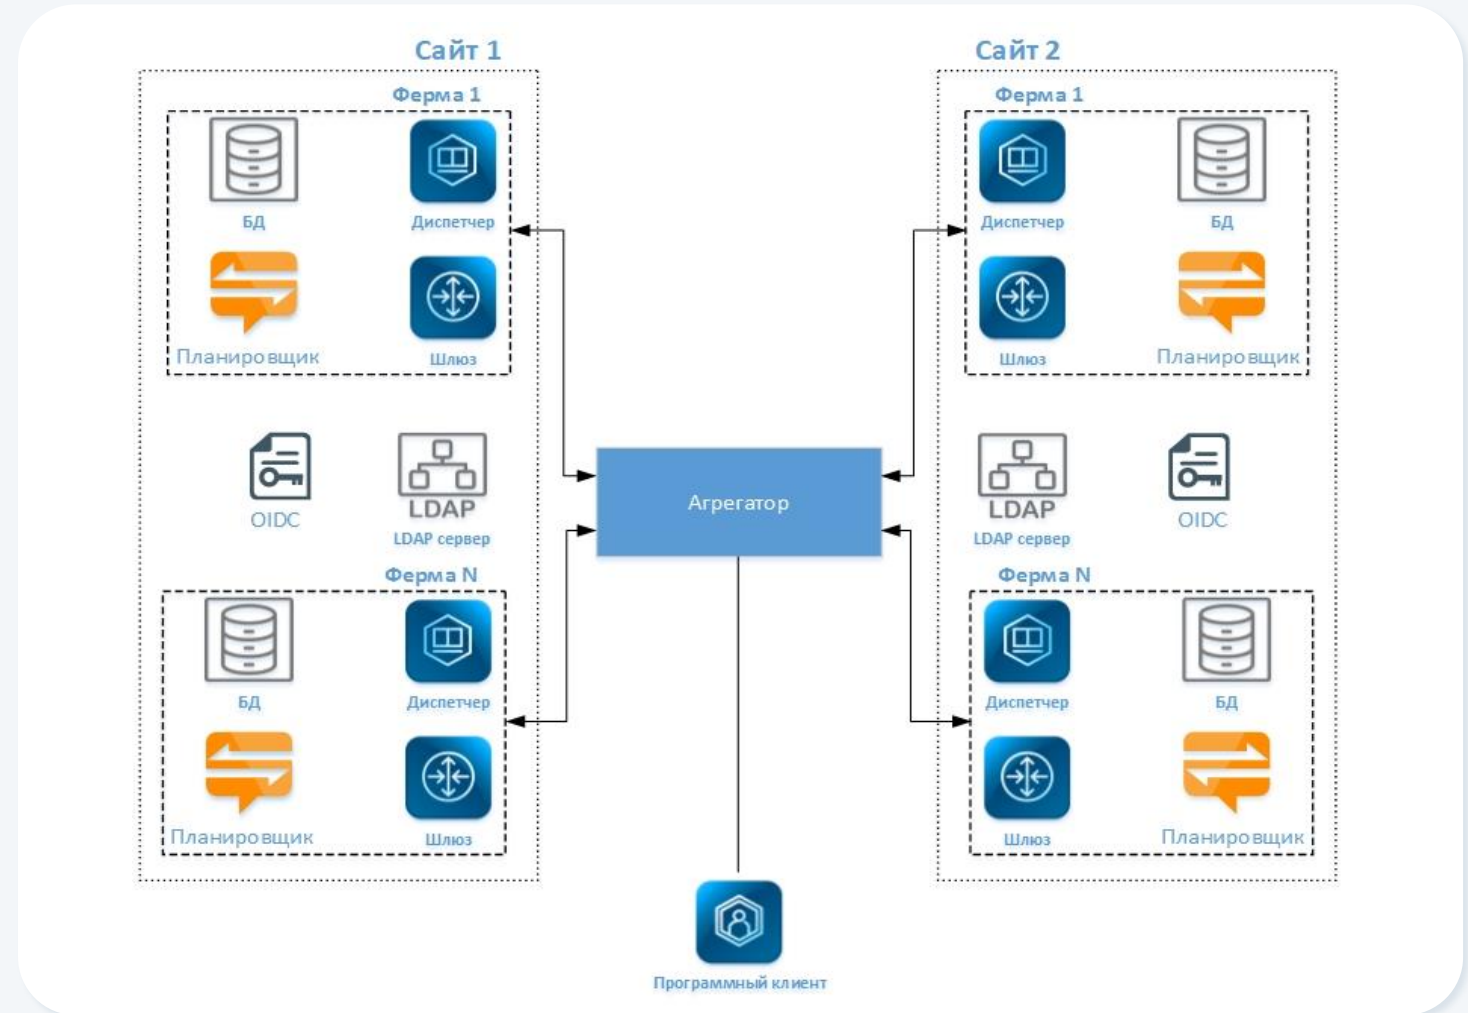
Сайт 1

Ферма 1

БД

Диспетчер

Планировщик

Шлюз

OIDC

LDAP

LDAP сервер

Ферма N

БД

Диспетчер

Планировщик

Шлюз

Агрегатор

Сайт 2

Ферма 1

Диспетчер

БД

Шлюз

Планировщик

LDAP

LDAP сервер

OIDC

Ферма N

Диспетчер

БД

Шлюз

Планировщик

Программный клиент